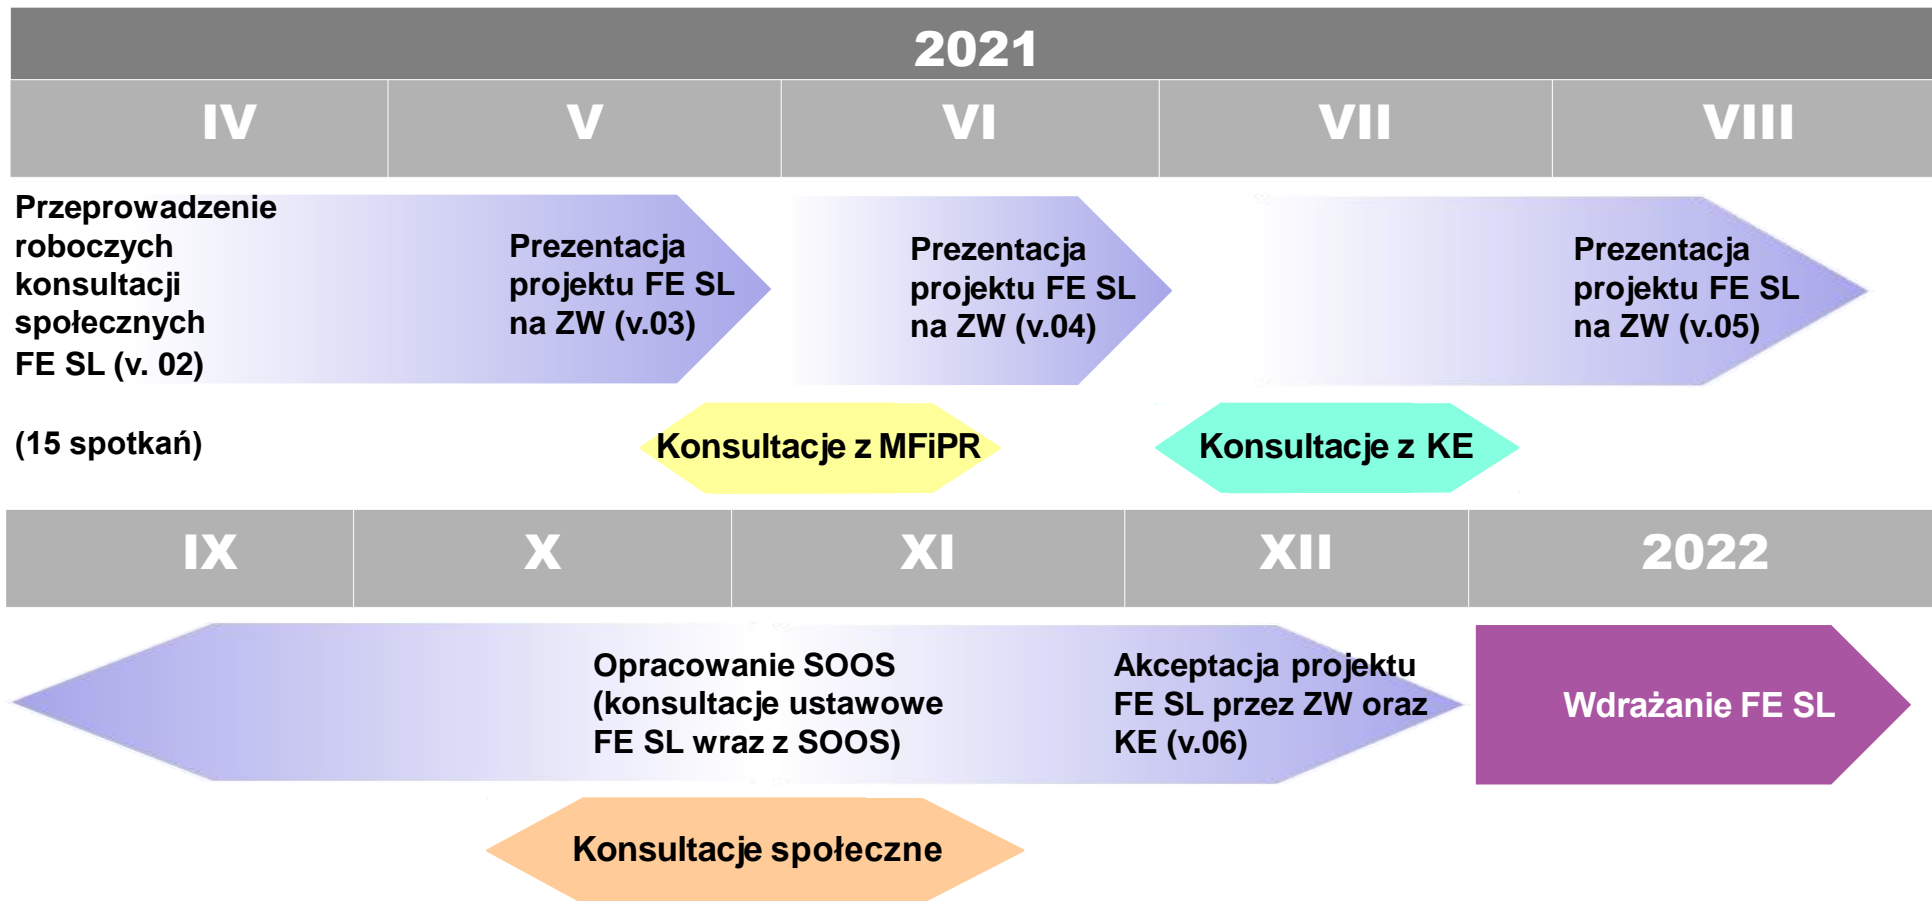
2021

| IV | V | VI | VII | VIII |
|---|---|---|---|---|

Przeprowadzenie roboczych konsultacji społecznych FE SL (v. 02)

(15 spotkań)

Prezentacja projektu FE SL na ZW (v.03)

Prezentacja projektu FE SL na ZW (v.04)

Prezentacja projektu FE SL na ZW (v.05)

Konsultacje z MFiPR

Konsultacje z KE

| IX | X | XI | XII | 2022 |
|---|---|---|---|---|

Opracowanie SOOS (konsultacje ustawowe FE SL wraz z SOOS)

Akceptacja projektu FE SL przez ZW oraz KE (v.06)

Wdrażanie FE SL

Konsultacje społeczne